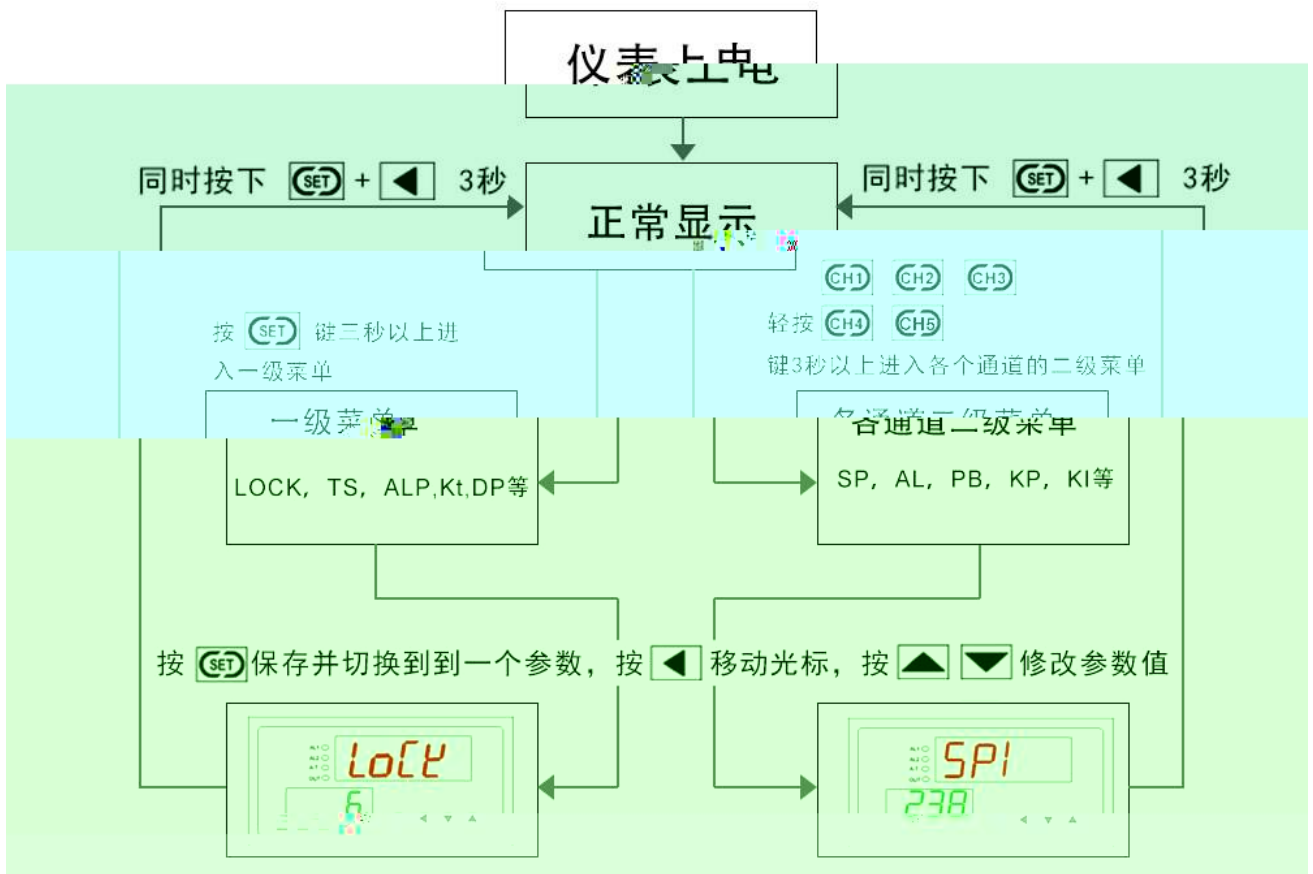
仪表上电

同时按下 SET + ◀ 3秒

正常显示

同时按下 SET + ◀ 3秒

按 SET 键三秒以上进入一级菜单

CH1 CH2 CH3
轻按 CH4 CH5
键3秒以上进入各个通道的二级菜单

一级菜单
LOCK, TS, ALP,Kt,DP等

各通道二级菜单
SP, AL, PB, KP, KI等

按 SET 保存并切换到到一个参数，按 ◀ 移动光标，按 ▲ ▼ 修改参数值

LoCK
6

SP1
238